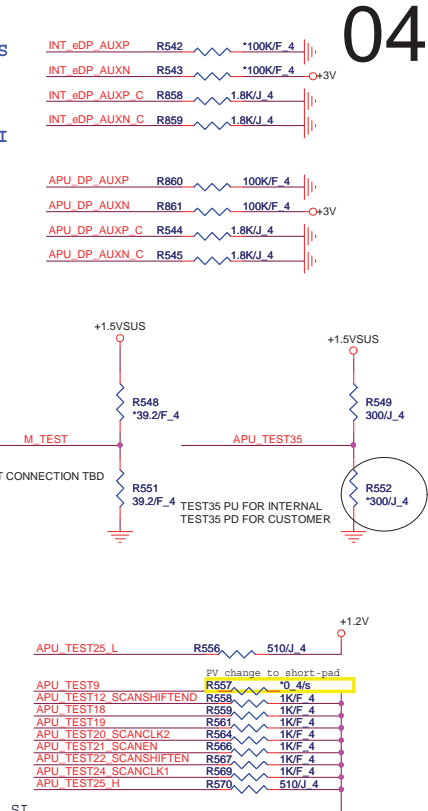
04

S

I

INT_eDP_AUXP R542 *100K/F_4
INT_eDP_AUXN R543 *100K/F_4 +3V
INT_eDP_AUXP_C R858 1.8K/J_4
INT_eDP_AUXN_C R859 1.8K/J_4

APU_DP_AUXP R860 100K/F_4
APU_DP_AUXN R861 100K/F_4 +3V
APU_DP_AUXP_C R544 1.8K/J_4
APU_DP_AUXN_C R545 1.8K/J_4

+1.5VSUS
R548
*39.2/F_4
M_TEST
T CONNECTION TBD
R551
39.2/F_4

+1.5VSUS
R549
300/J_4
APU_TEST35
R552
*300/J_4
TEST35 PU FOR INTERNAL
TEST35 PD FOR CUSTOMER

+1.2V
APU_TEST25_L R556 510/J_4
PV change to short-pad
APU_TEST9 R557 *0_4/s
APU_TEST12_SCANSHIFTEND R558 1K/F_4
APU_TEST18 R559 1K/F_4
APU_TEST19 R561 1K/F_4
APU_TEST20_SCANCLK2 R564 1K/F_4
APU_TEST21_SCANEN R566 1K/F_4
APU_TEST22_SCANSHIFTEN R567 1K/F_4
APU_TEST24_SCANCLK1 R569 1K/F_4
APU_TEST25_H R570 510/J_4
ST